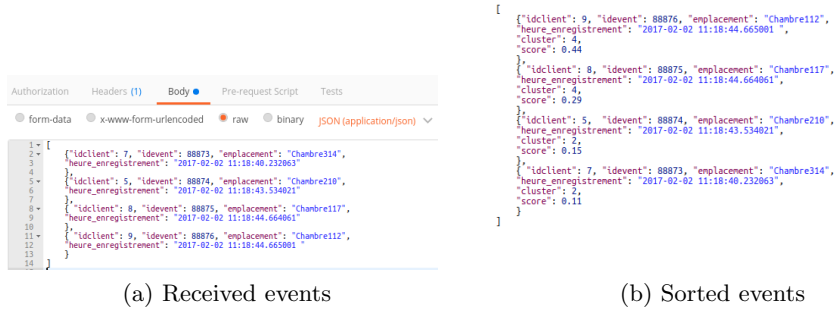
Authorization Headers (1) Body Pre-request Script Tests

form-data x-www-form-urlencoded raw binary JSON (application/json)

1 [
2 {"idclient": 7, "idevent": 88873, "emplacement": "Chambre314",
3 "heure_enregistrement": "2017-02-02 11:18:40.232063"
4 },
5 {"idclient": 5, "idevent": 88874, "emplacement": "Chambre210",
6 "heure_enregistrement": "2017-02-02 11:18:43.534021"
7 },
8 { "idclient": 8, "idevent": 88875, "emplacement": "Chambre117",
9 "heure_enregistrement": "2017-02-02 11:18:44.664061"
10 },
11 { "idclient": 9, "idevent": 88876, "emplacement": "Chambre112",
12 "heure_enregistrement": "2017-02-02 11:18:44.665001 "
13 }
14 ]

(a) Received events

[
{"idclient": 9, "idevent": 88876, "emplacement": "Chambre112",
"heure_enregistrement": "2017-02-02 11:18:44.665001 ",
"cluster": 4,
"score": 0.44
},
{ "idclient": 8, "idevent": 88875, "emplacement": "Chambre117",
"heure_enregistrement": "2017-02-02 11:18:44.664061",
"cluster": 4,
"score": 0.29
},
{"idclient": 5, "idevent": 88874, "emplacement": "Chambre210",
"heure_enregistrement": "2017-02-02 11:18:43.534021",
"cluster": 2,
"score": 0.15
},
{ "idclient": 7, "idevent": 88873, "emplacement": "Chambre314",
"heure_enregistrement": "2017-02-02 11:18:40.232063",
"cluster": 2,
"score": 0.11
}
]

(b) Sorted events